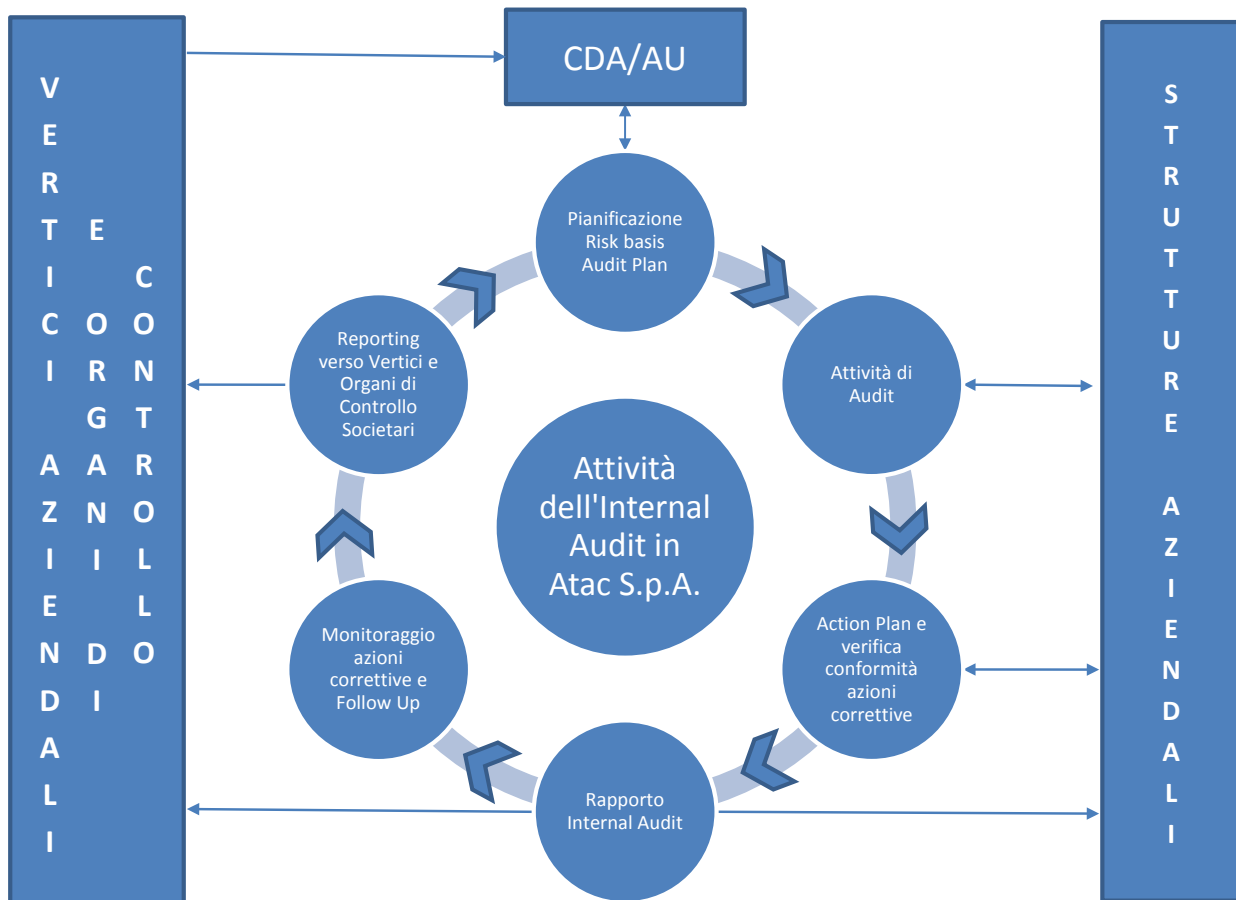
VERTICI AZIENDALI

E ORGANI DI

CONTROLLO

CDA/AU

Pianificazione Risk basis Audit Plan

Attività di Audit

Action Plan e verifica conformità azioni correttive

Rapporto Internal Audit

Monitoraggio azioni correttive e Follow Up

Reporting verso Vertici e Organi di Controllo Societari

Attività dell'Internal Audit in Atac S.p.A.

STRUTTURE AZIENDALI